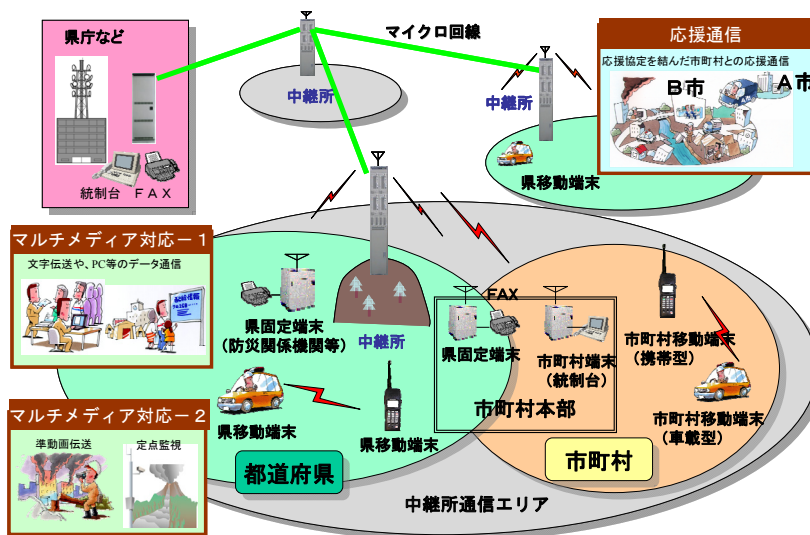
県庁など

統制台　ＦＡＸ

マイクロ回線

中継所

中継所

応援通信

応援協定を結んだ市町村との応援通信

Ｂ市

Ａ市

県移動端末

マルチメディア対応ー１

文字伝送や、PC等のデータ通信

マルチメディア対応ー２

準動画伝送

定点監視

県固定端末
（防災関係機関等）

中継所

FAX

県固定端末

市町村端末
（統制台）

市町村移動端末
（携帯型）

県移動端末

県移動端末

市町村本部

市町村移動端末
（車載型）

都道府県

市町村

中継所通信エリア